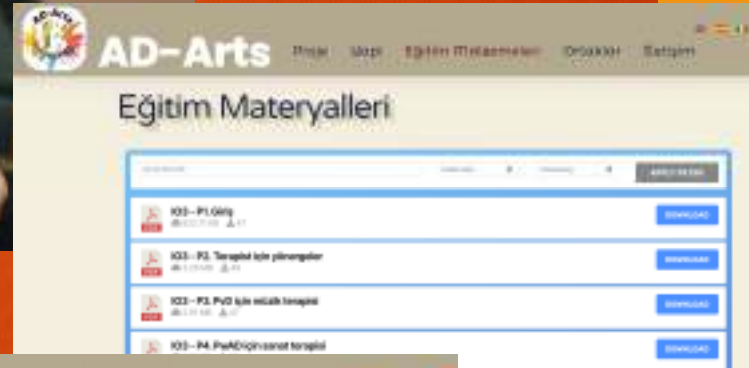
AD-Arts

Proje Yapı Eğitim Materyalleri Ortaklar Satışım

Eğitim Materyalleri

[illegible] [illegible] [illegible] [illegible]

IO3 – P1. Giriş
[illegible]
DOWNLOAD

IO3 – P2. Terapist için yönergeler
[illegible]
DOWNLOAD

IO3 – P3. PwD için müzik terapisi
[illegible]
DOWNLOAD

IO3 – P4. PwAD için sanat terapisi
DOWNLOAD